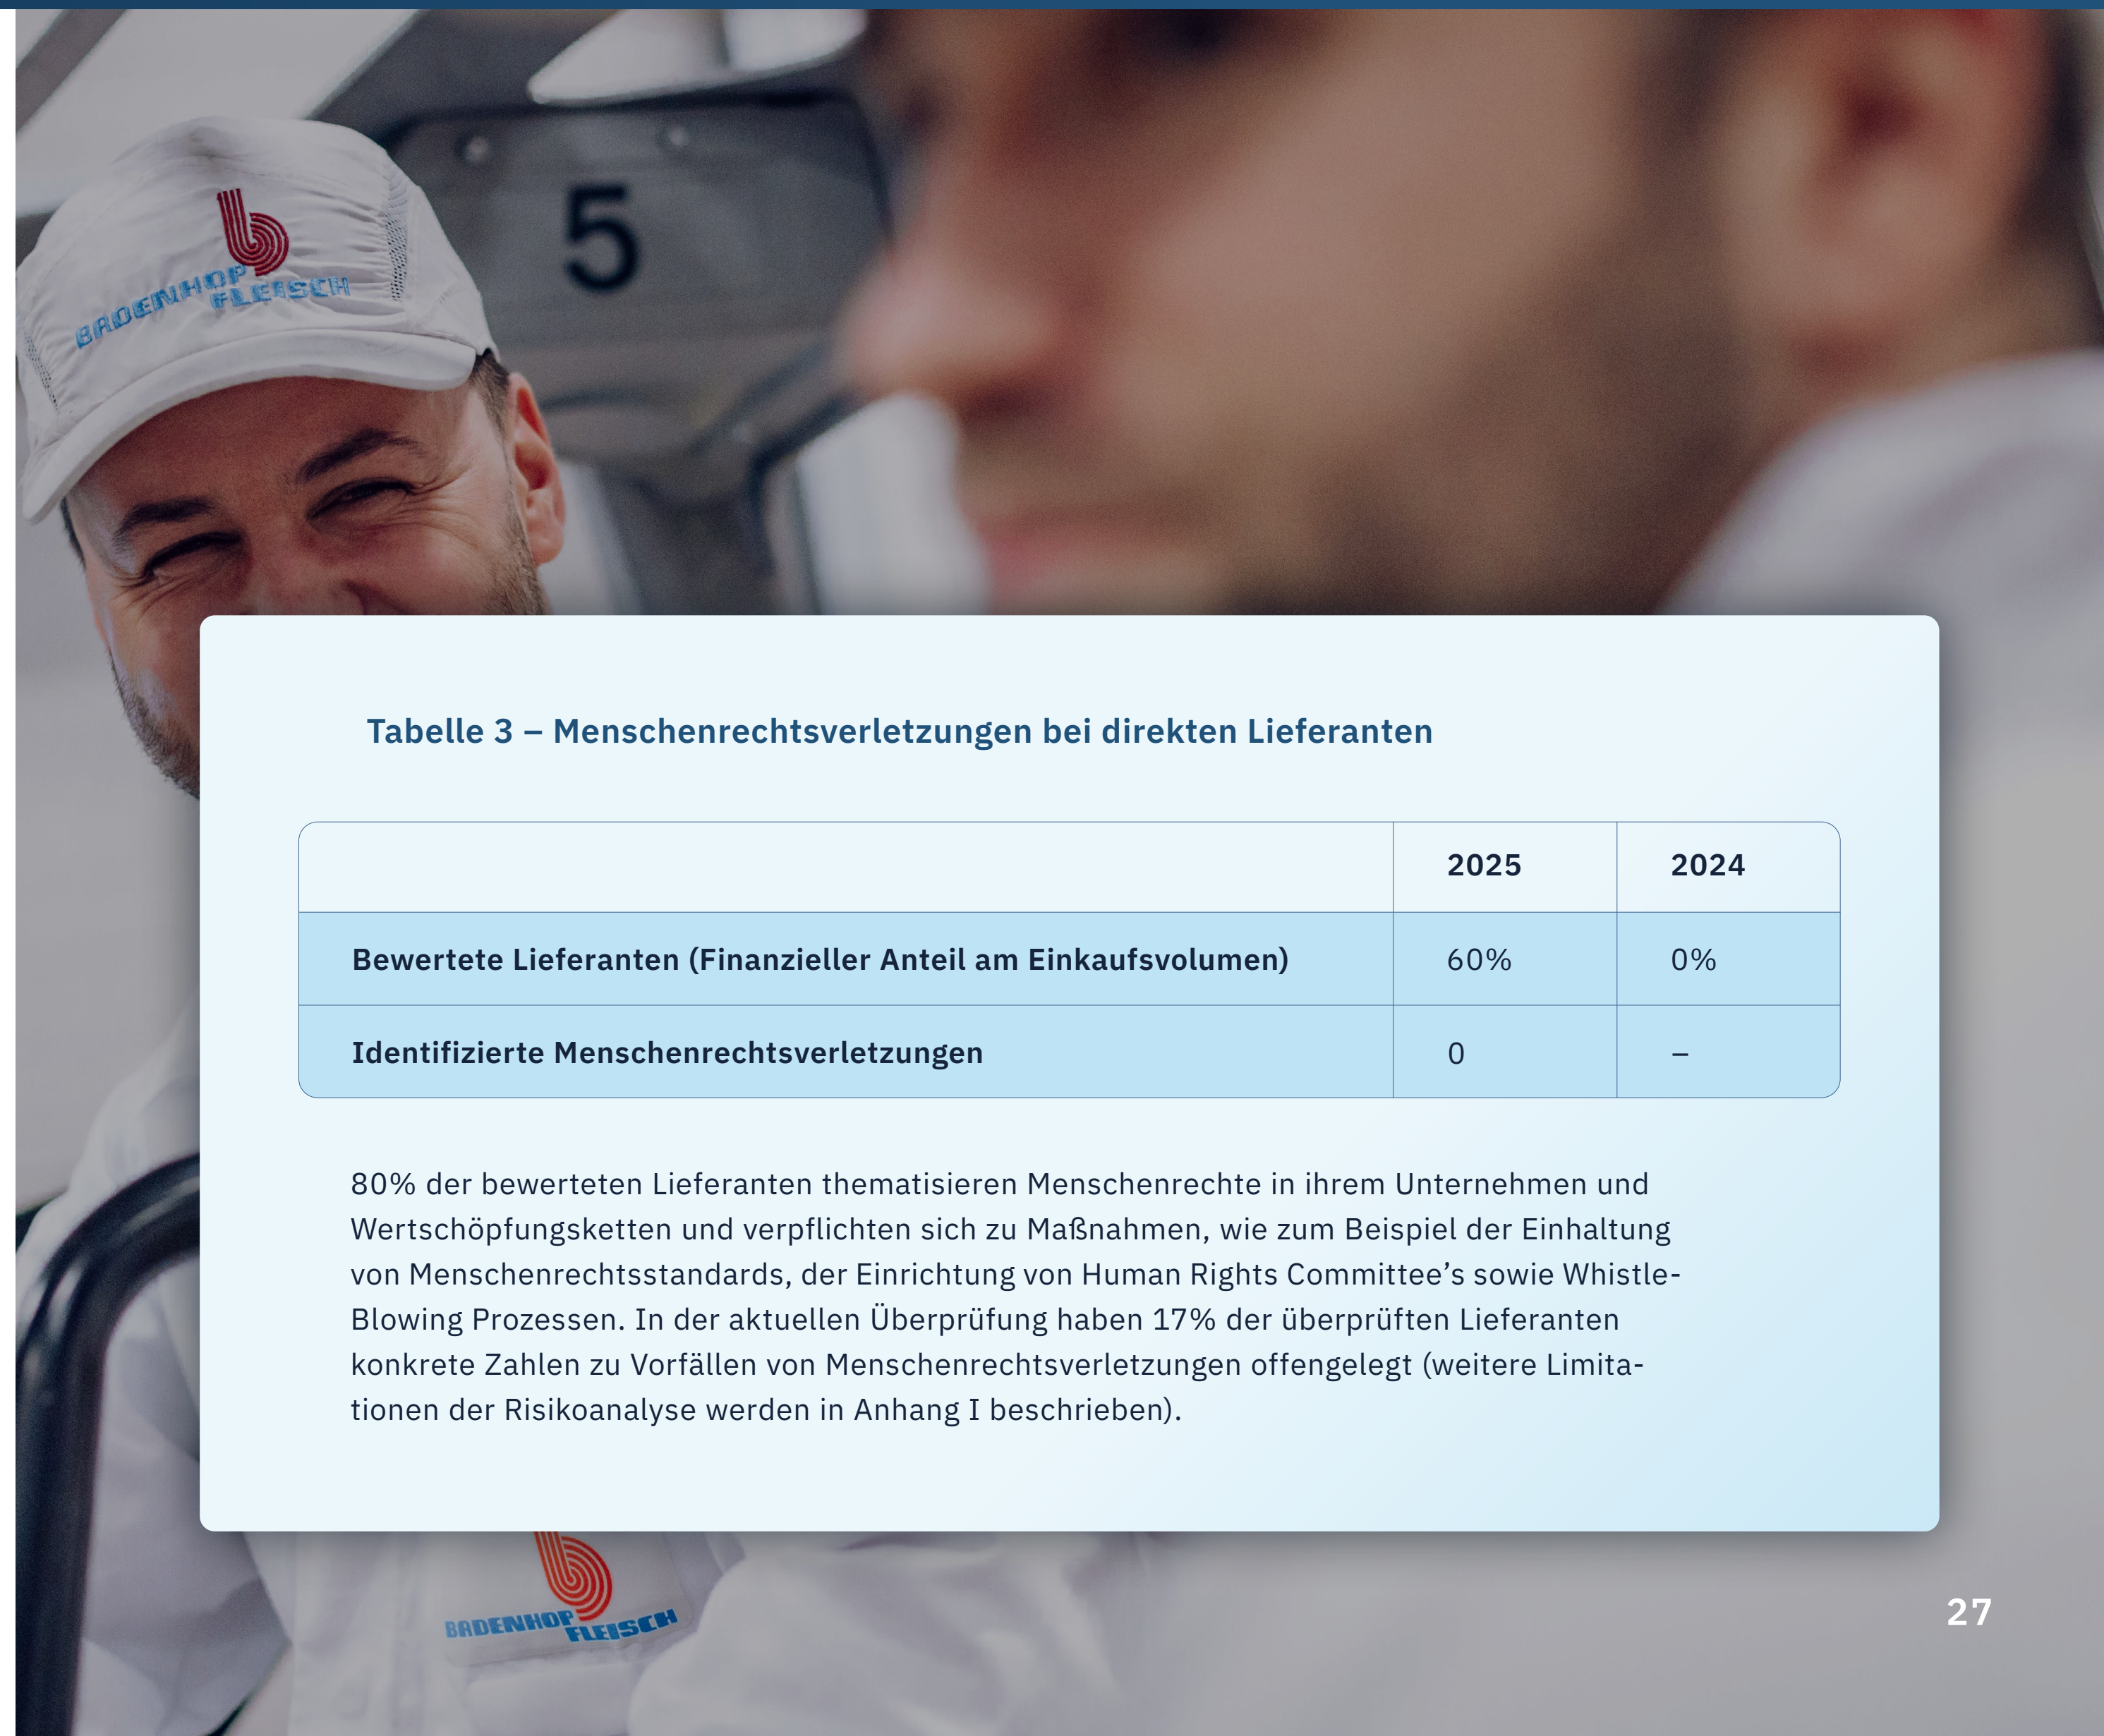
BADENHOP FLEISCH

5

Tabelle 3 – Menschenrechtsverletzungen bei direkten Lieferanten

| | 2025 | 2024 |
|---|---|---|
| Bewertete Lieferanten (Finanzieller Anteil am Einkaufsvolumen) | 60% | 0% |
| Identifizierte Menschenrechtsverletzungen | 0 | – |

80% der bewerteten Lieferanten thematisieren Menschenrechte in ihrem Unternehmen und Wertschöpfungsketten und verpflichten sich zu Maßnahmen, wie zum Beispiel der Einhaltung von Menschenrechtsstandards, der Einrichtung von Human Rights Committee's sowie Whistle-Blowing Prozessen. In der aktuellen Überprüfung haben 17% der überprüften Lieferanten konkrete Zahlen zu Vorfällen von Menschenrechtsverletzungen offengelegt (weitere Limitationen der Risikoanalyse werden in Anhang I beschrieben).

BADENHOP FLEISCH

27